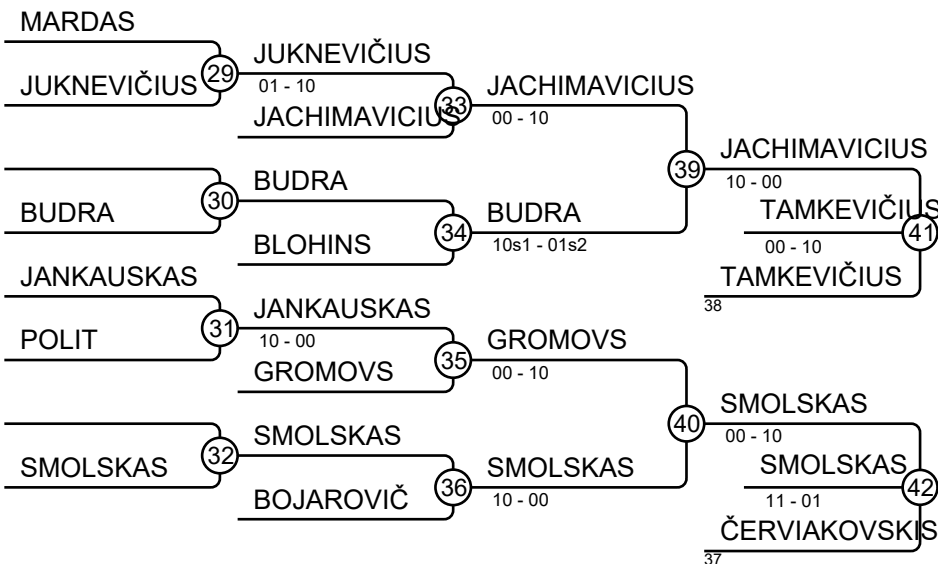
MARDAS
JUKNEVIČIUS
29
JUKNEVIČIUS
01 - 10
JACHIMAVICIUS
33
JACHIMAVICIUS
00 - 10
39
JACHIMAVICIUS
10 - 00
TAMKEVIČIUS
00 - 10
41
TAMKEVIČIUS
38

BUDRA
30
BUDRA
BLOHINS
34
BUDRA
10s1 - 01s2

JANKAUSKAS
POLIT
31
JANKAUSKAS
10 - 00
GROMOVS
35
GROMOVS
00 - 10
40
SMOLSKAS
00 - 10
SMOLSKAS
11 - 01
42
ČERVIAKOVSKIS
37

SMOLSKAS
32
SMOLSKAS
BOJAROVIČ
36
SMOLSKAS
10 - 00